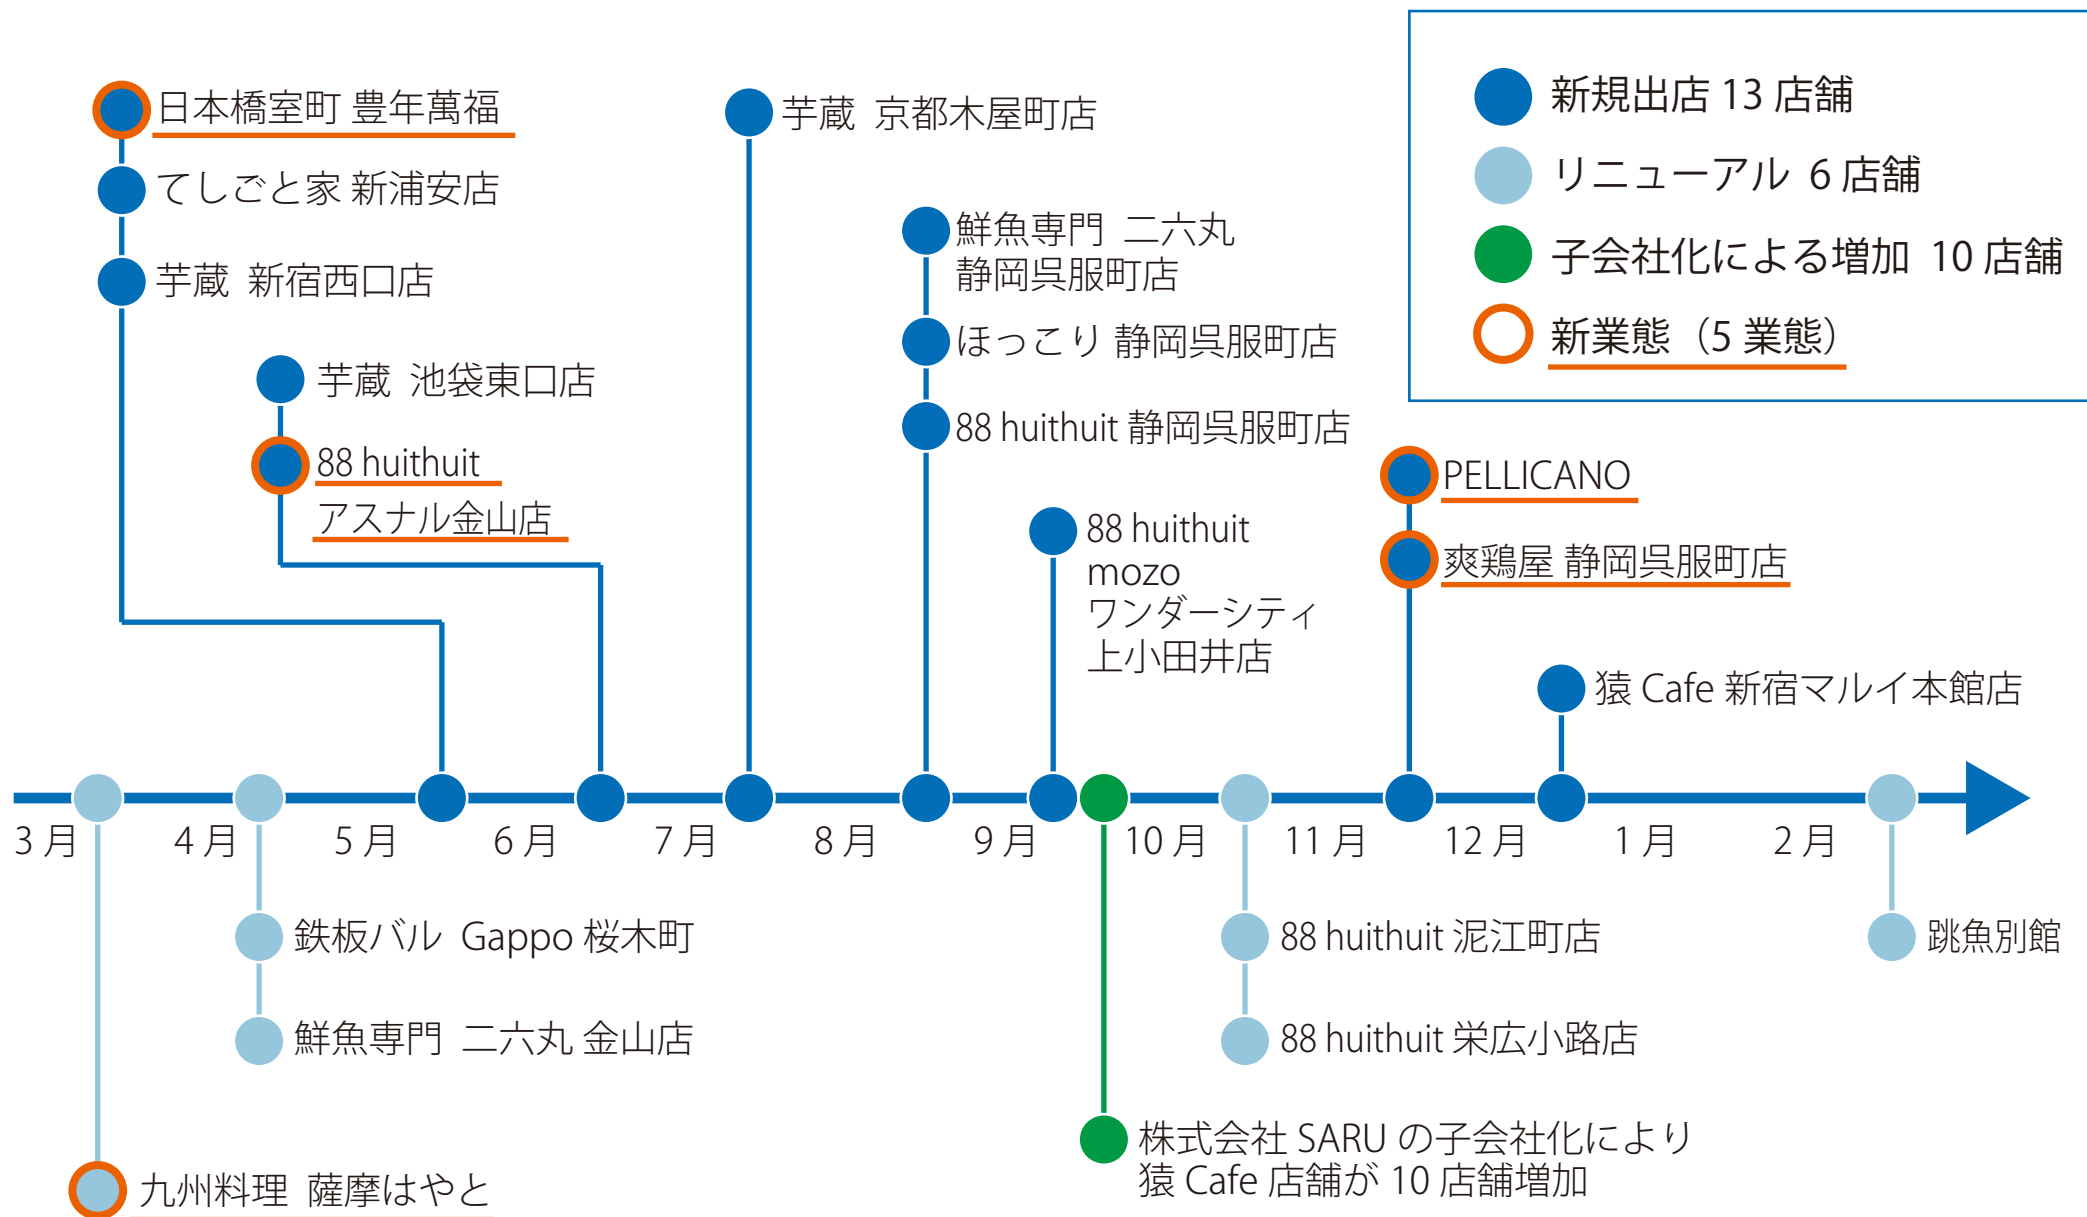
新規出店 13 店舗
リニューアル 6 店舗
子会社化による増加 10 店舗
新業態（5 業態）

日本橋室町 豊年萬福
てしごと家 新浦安店
芋蔵 新宿西口店
芋蔵 池袋東口店
88 huithuit アスナル金山店
芋蔵 京都木屋町店
鮮魚専門 二六丸 静岡呉服町店
ほっこり 静岡呉服町店
88 huithuit 静岡呉服町店
88 huithuit mozo ワンダーシティ 上小田井店
PELLICANO
爽鶏屋 静岡呉服町店
猿 Cafe 新宿マルイ本館店

3 月
4 月
5 月
6 月
7 月
8 月
9 月
10 月
11 月
12 月
1 月
2 月

鉄板バル Gappo 桜木町
鮮魚専門 二六丸 金山店
九州料理 薩摩はやと
88 huithuit 泥江町店
88 huithuit 栄広小路店
跳魚別館
株式会社 SARU の子会社化により猿 Cafe 店舗が 10 店舗増加